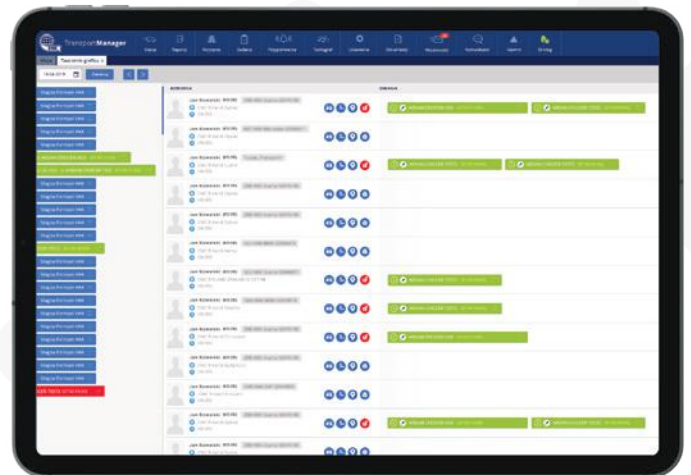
TransportManager

Start

Tworzenie grafiku ×

KIEROWCA

ZADANIA

Jan Kowalski

Jan Kowalski

Jan Kowalski

Jan Kowalski

Jan Kowalski

Jan Kowalski

Jan Kowalski

Jan Kowalski

Jan Kowalski

Jan Kowalski

Jan Kowalski

Jan Kowalski